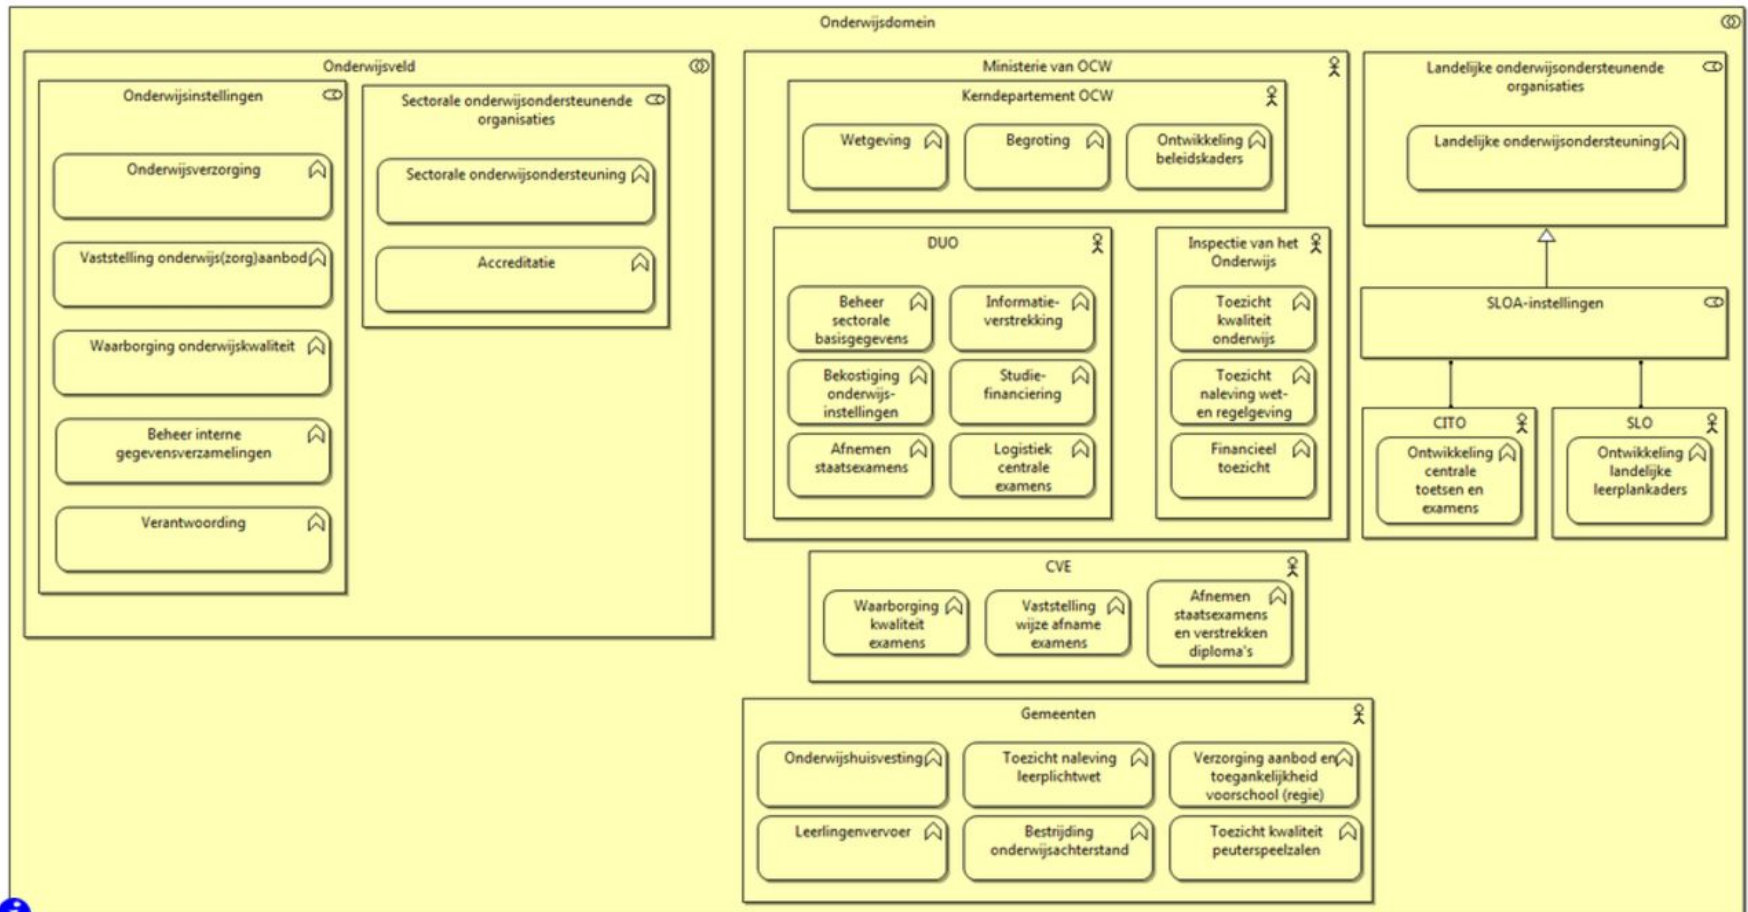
Onderwijsdomein

Onderwijsveld

Onderwijsinstellingen

Onderwijsverzorging

Vaststelling onderwijs(zorg)aanbod

Waarborging onderwijskwaliteit

Beheer interne gegevensverzamelingen

Verantwoording

Sectorale onderwijsondersteunende organisaties

Sectorale onderwijsondersteuning

Accreditatie

Ministerie van OCW

Kerndepartement OCW

Wetgeving

Begroting

Ontwikkeling beleidskaders

DUO

Beheer sectorale basisgegevens

Informatieverstrekking

Bekostiging onderwijsinstellingen

Studiefinanciering

Afnemen staatsexamens

Logistiek centrale examens

Inspectie van het Onderwijs

Toezicht kwaliteit onderwijs

Toezicht naleving wet- en regelgeving

Financieel toezicht

Landelijke onderwijsondersteunende organisaties

Landelijke onderwijsondersteuning

SLOA-instellingen

CITO

Ontwikkeling centrale toetsen en examens

SLO

Ontwikkeling landelijke leerplankaders

CVE

Waarborging kwaliteit examens

Vaststelling wijze afname examens

Afnemen staatsexamens en verstrekken diploma's

Gemeenten

Onderwijshuisvesting

Toezicht naleving leerplichtwet

Verzorging aanbod en toegankelijkheid voorschool (regie)

Leerlingenvervoer

Bestrijding onderwijsachterstand

Toezicht kwaliteit peuterspeelzalen